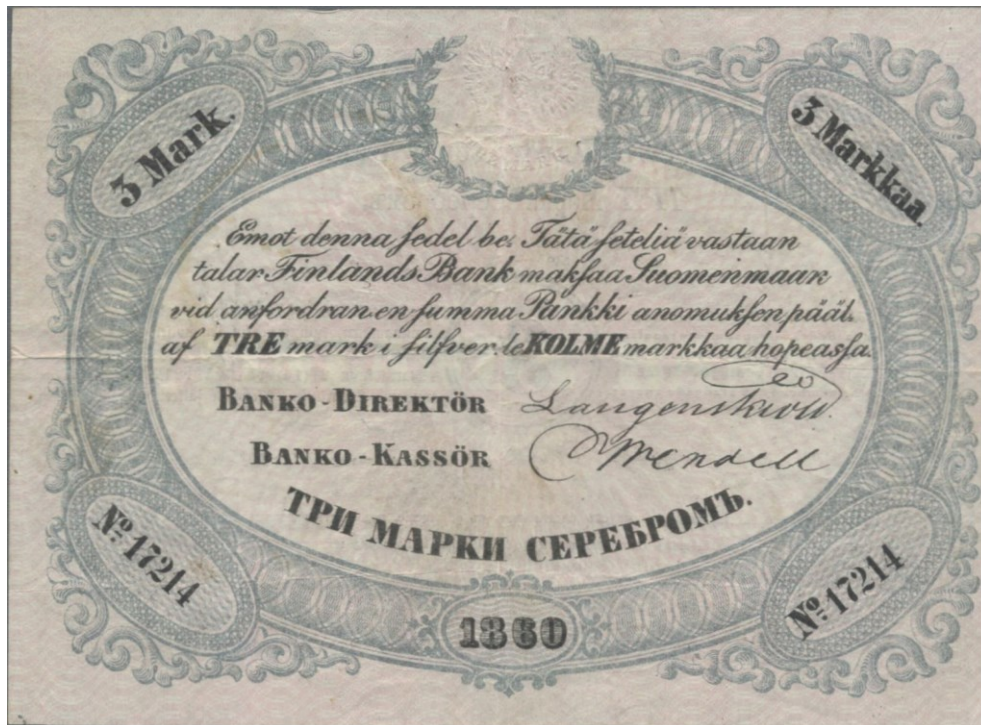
3 Mark.

3 Markkaa.

Emot denna sedel be- Tätä seteliä vastaan talar Finlands Bank maksaa Suomenmaan vid anfordran en summa Pankki anomuksen pääl. af TRE mark i silfver. le KOLME markkaa hopeassa.

BANKO-DIREKTÖR Langenskiöld

BANKO-KASSÖR Wendell

ТРИ МАРКИ СЕРЕБРОМЪ.

№ 17214

№ 17214

1860